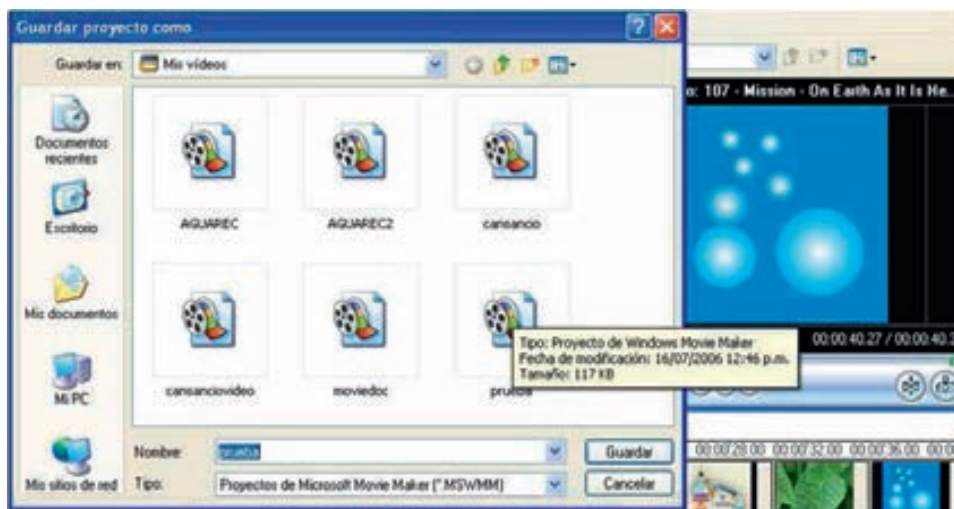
Guardar proyecto como

Guardar en: Mis vídeos

Documentos recientes

Escritorio

Mis documentos

Mi PC

Mis sitios de red

AQUAREC

AQUAREC2

cansancio

cansanciovideo

moviedoc

prueba

Tipo: Proyecto de Windows Movie Maker
Fecha de modificación: 16/07/2006 12:46 p.m.
Tamaño: 117 KB

Nombre: prueba

Tipo: Proyectos de Microsoft Movie Maker (*.MSWMM)

Guardar

Cancelar

o: 107 - Mission - On Earth As It Is He...

00:00:40.27 / 00:00:40.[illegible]

00:00:28.00 00:00:32.00 00:00:36.00 00:0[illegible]